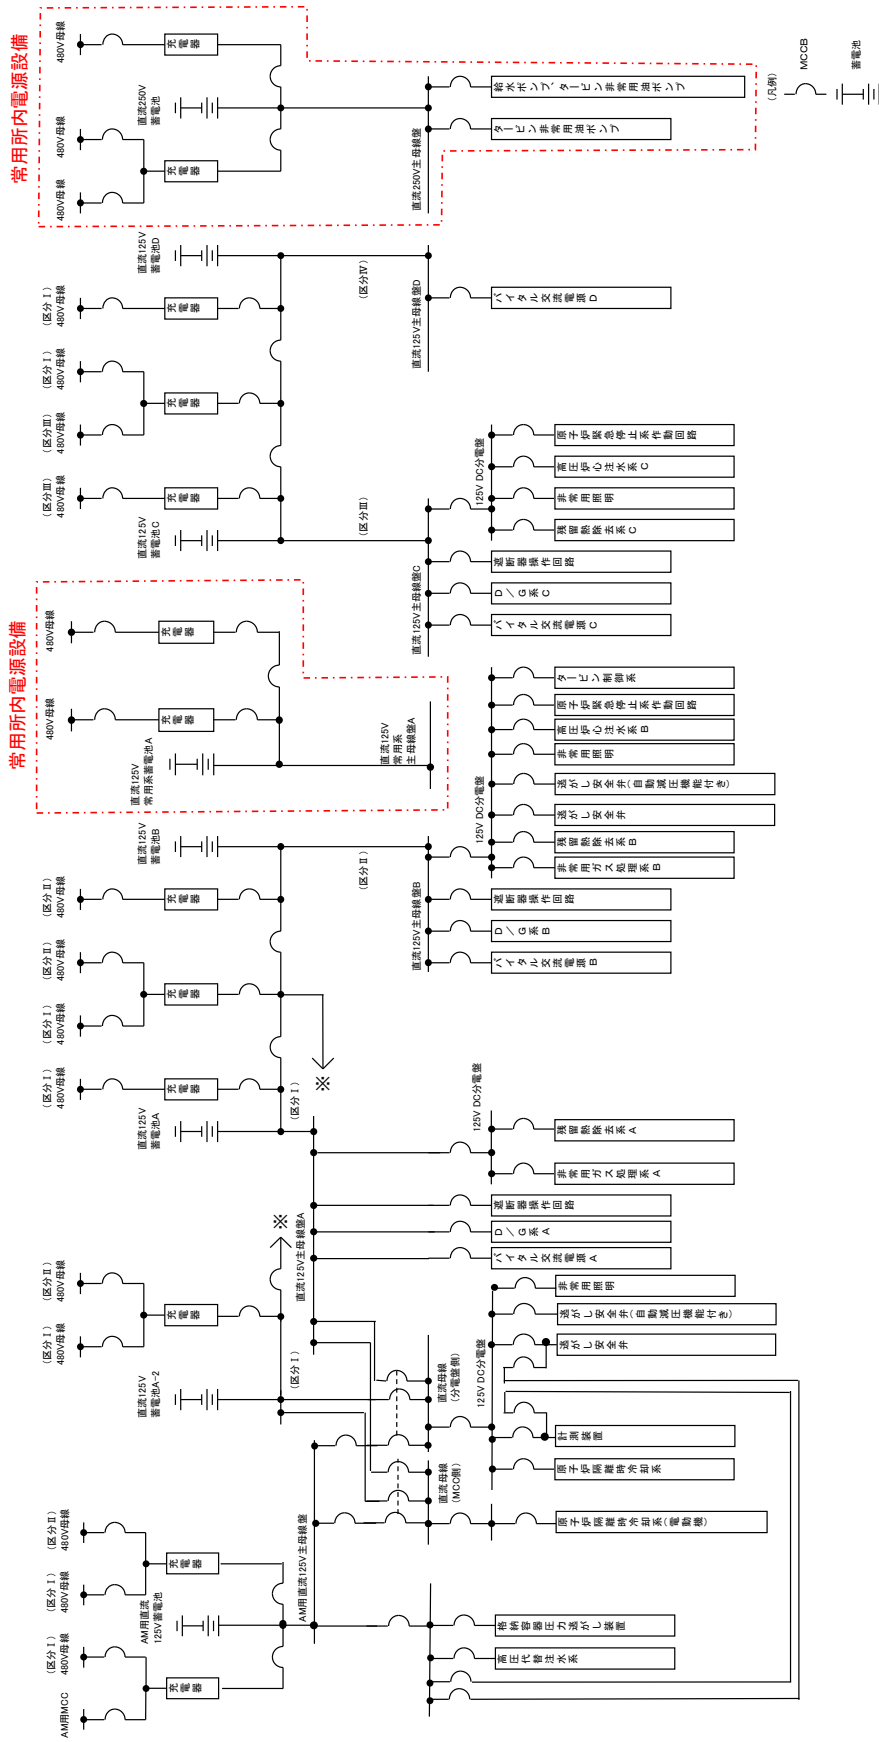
常用所内電源設備

480V母線
充電器
直流250V蓄電池
480V母線
480V母線
充電器
直流250V主母線盤
給水ポンプ・タービン非常用油ポンプ
タービン非常用油ポンプ
（凡例）
MCCB
蓄電池

直流125V蓄電池D
（区分Ⅰ）480V母線
充電器
（区分Ⅳ）
直流125V主母線盤D
バイタル交流電源D
（区分Ⅰ）480V母線
（区分Ⅲ）480V母線
充電器
（区分Ⅲ）480V母線
充電器
直流125V蓄電池C
（区分Ⅲ）
125V DC分電盤
原子炉緊急停止系作動回路
高圧炉心注水系C
非常用照明
残留熱除去系C
遮断器操作回路
D／G系C
直流125V主母線盤C
バイタル交流電源C

常用所内電源設備
480V母線
充電器
480V母線
充電器
直流125V常用系蓄電池A
直流125V常用系主母線盤A

タービン制御系
原子炉緊急停止系作動回路
高圧炉心注水系B
非常用照明
逃がし安全弁（自動減圧機能付き）
逃がし安全弁
125V DC分電盤
残留熱除去系B
非常用ガス処理系B
直流125V蓄電池B
（区分Ⅱ）
（区分Ⅱ）480V母線
充電器
遮断器操作回路
D／G系B
直流125V主母線盤B
バイタル交流電源B
（区分Ⅱ）480V母線
（区分Ⅰ）480V母線
充電器
（区分Ⅰ）480V母線
充電器
※
直流125V蓄電池A
（区分Ⅰ）
125V DC分電盤
残留熱除去系A
非常用ガス処理系A
遮断器操作回路
D／G系A
※
直流125V主母線盤A
バイタル交流電源A
（区分Ⅱ）480V母線
（区分Ⅰ）480V母線
充電器
非常用照明
逃がし安全弁（自動減圧機能付き）
逃がし安全弁
125V DC分電盤
直流125V蓄電池A-2
（区分Ⅰ）
直流母線（分電盤側）
計測装置
原子炉隔離時冷却系
直流母線（MCC側）
原子炉隔離時冷却系（電動機）
（区分Ⅱ）480V母線
（区分Ⅰ）480V母線
充電器
AM用直流125V蓄電池
AM用直流125V主母線盤
（区分Ⅰ）480V母線
充電器
AM用MCC
格納容器圧力逃がし装置
高圧代替注水系